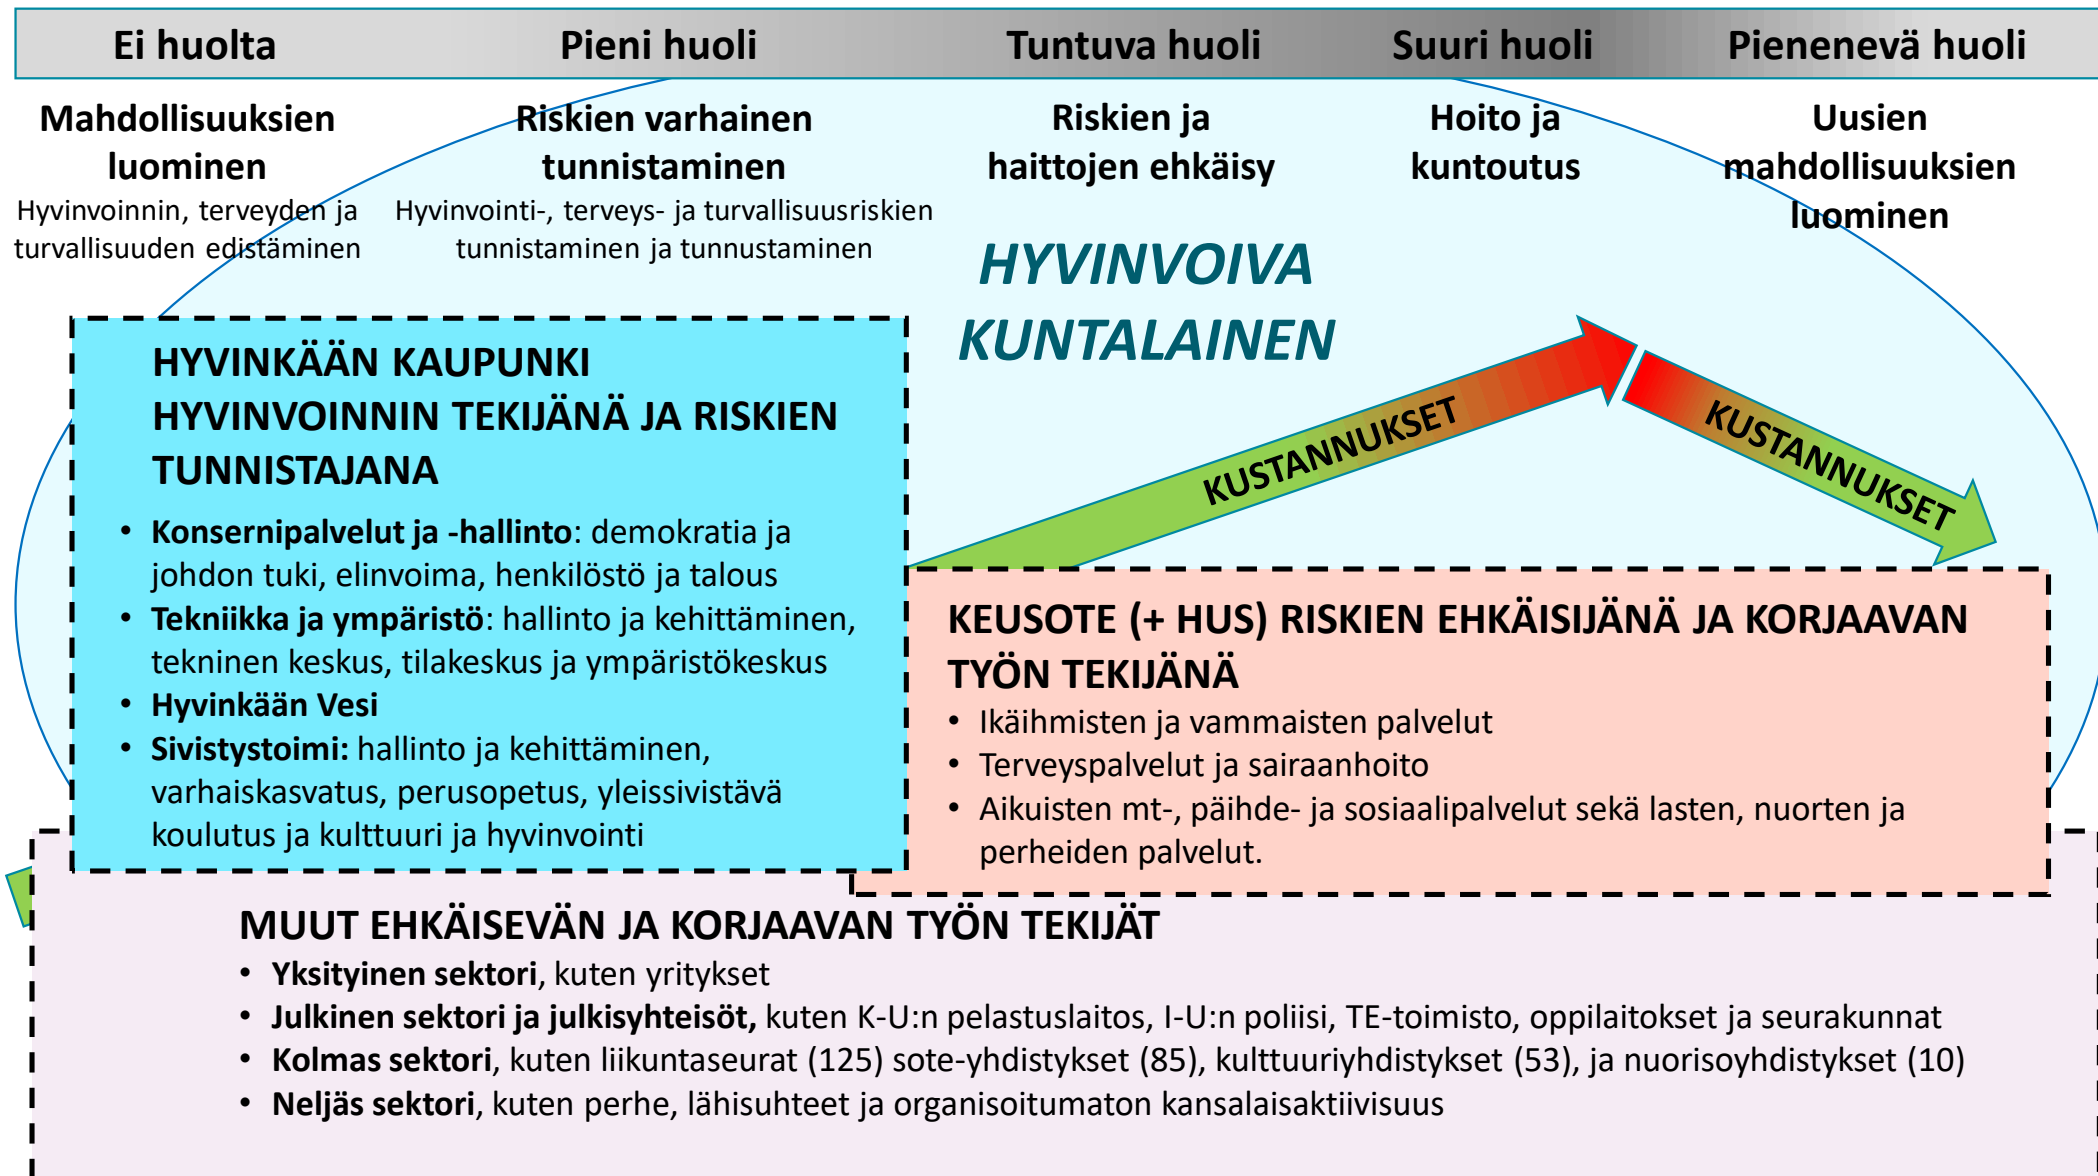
Ei huolta | Pieni huoli | Tuntuva huoli | Suuri huoli | Pienenevä huoli

Mahdollisuuksien luominen
Hyvinvoinnin, terveyden ja turvallisuuden edistäminen

Riskien varhainen tunnistaminen
Hyvinvointi-, terveys- ja turvallisuusriskien tunnistaminen ja tunnustaminen

Riskien ja haittojen ehkäisy

Hoito ja kuntoutus

Uusien mahdollisuuksien luominen

HYVINVOIVA KUNTALAINEN

KUSTANNUKSET

KUSTANNUKSET

HYVINKÄÄN KAUPUNKI HYVINVOINNIN TEKIJÄNÄ JA RISKIEN TUNNISTAJANA
• Konsernipalvelut ja -hallinto: demokratia ja johdon tuki, elinvoima, henkilöstö ja talous
• Tekniikka ja ympäristö: hallinto ja kehittäminen, tekninen keskus, tilakeskus ja ympäristökeskus
• Hyvinkään Vesi
• Sivistystoimi: hallinto ja kehittäminen, varhaiskasvatus, perusopetus, yleissivistävä koulutus ja kulttuuri ja hyvinvointi

KEUSOTE (+ HUS) RISKIEN EHKÄISIJÄNÄ JA KORJAAVAN TYÖN TEKIJÄNÄ
• Ikäihmisten ja vammaisten palvelut
• Terveyspalvelut ja sairaanhoito
• Aikuisten mt-, päihde- ja sosiaalipalvelut sekä lasten, nuorten ja perheiden palvelut.

MUUT EHKÄISEVÄN JA KORJAAVAN TYÖN TEKIJÄT
• Yksityinen sektori, kuten yritykset
• Julkinen sektori ja julkisyhteisöt, kuten K-U:n pelastuslaitos, I-U:n poliisi, TE-toimisto, oppilaitokset ja seurakunnat
• Kolmas sektori, kuten liikuntaseurat (125) sote-yhdistykset (85), kulttuuriyhdistykset (53), ja nuorisoyhdistykset (10)
• Neljäs sektori, kuten perhe, lähisuhteet ja organisoitumaton kansalaisaktiivisuus